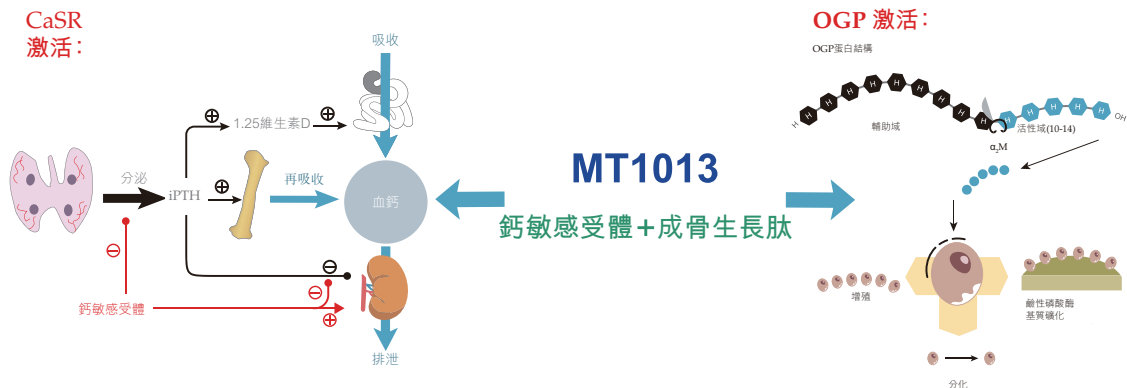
CaSR
激活：

吸收

⊕ 1.25維生素D ⊕

分泌

iPTH

⊕

再吸收

血鈣

⊖

⊖

⊖

⊕

鈣敏感受體

排泄

MT1013

鈣敏感受體+成骨生長肽

OGP 激活：

OGP蛋白結構

H H H H H H H H H H H H H H OH

輔助域

活性域(10-14)

$\alpha_2M$

增殖

鹼性磷酸酶
基質礦化

分化